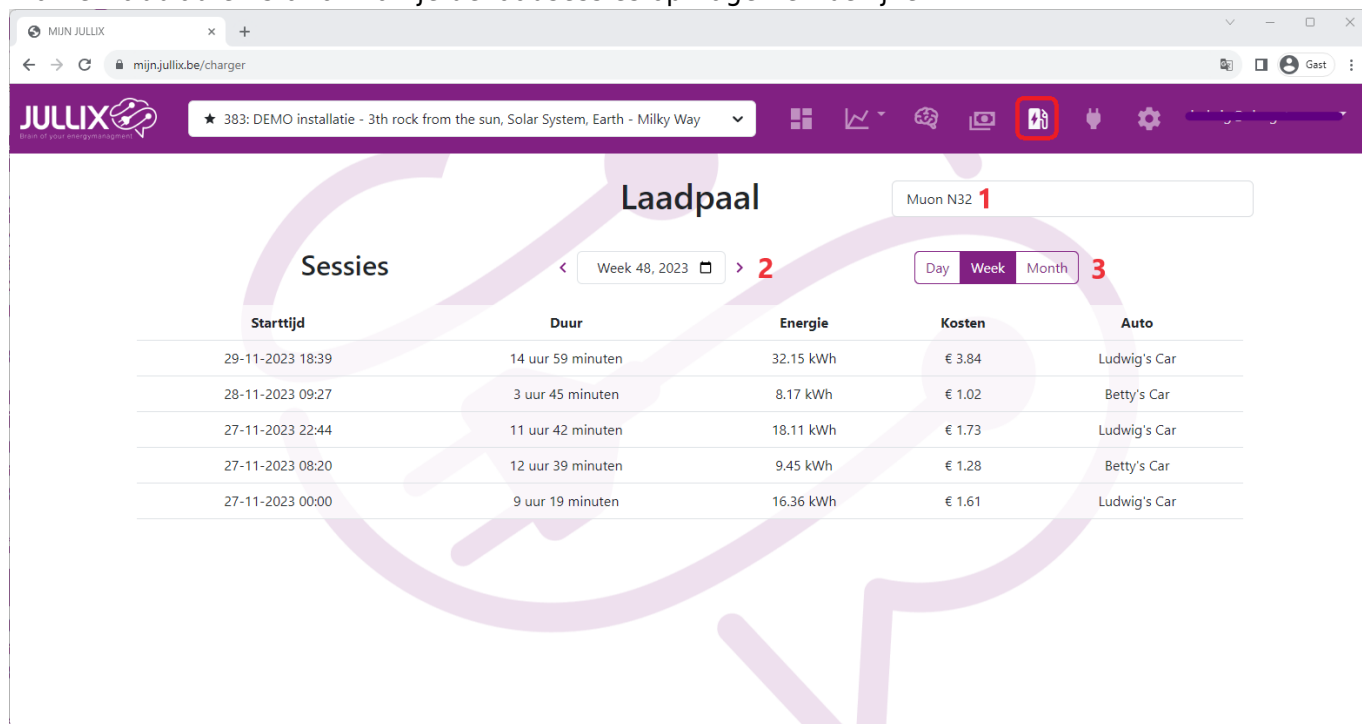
MIJN JULLIX
+
mijn.jullix.be/charger
Gast

JULLIX
Brain of your energymanagment
★ 383: DEMO installatie - 3th rock from the sun, Solar System, Earth - Milky Way

Laadpaal
Muon N32 1

Sessies
Week 48, 2023 2
Day Week Month 3

| Starttijd | Duur | Energie | Kosten | Auto |
|---|---|---|---|---|
| 29-11-2023 18:39 | 14 uur 59 minuten | 32.15 kWh | € 3.84 | Ludwig's Car |
| 28-11-2023 09:27 | 3 uur 45 minuten | 8.17 kWh | € 1.02 | Betty's Car |
| 27-11-2023 22:44 | 11 uur 42 minuten | 18.11 kWh | € 1.73 | Ludwig's Car |
| 27-11-2023 08:20 | 12 uur 39 minuten | 9.45 kWh | € 1.28 | Betty's Car |
| 27-11-2023 00:00 | 9 uur 19 minuten | 16.36 kWh | € 1.61 | Ludwig's Car |